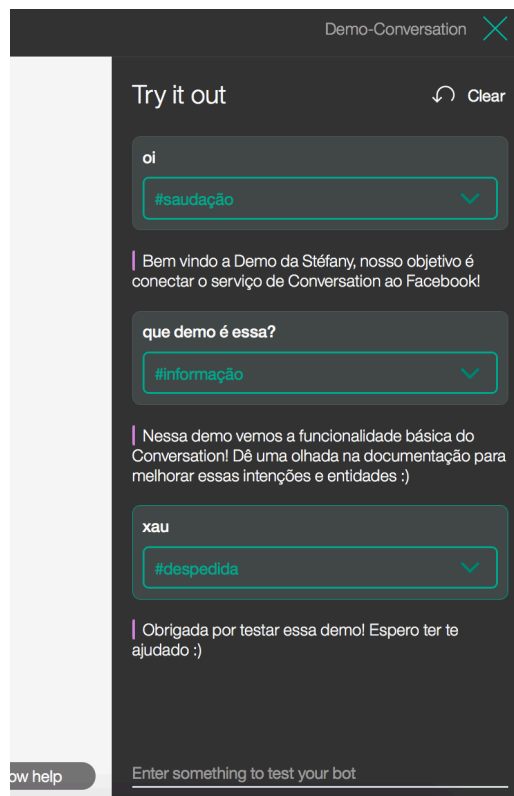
Demo-Conversation

Try it out

Clear

oi

#saudação

Bem vindo a Demo da Stéfany, nosso objetivo é conectar o serviço de Conversation ao Facebook!

que demo é essa?

#informação

Nessa demo vemos a funcionalidade básica do Conversation! Dê uma olhada na documentação para melhorar essas intenções e entidades :)

xau

#despedida

Obrigada por testar essa demo! Espero ter te ajudado :)

ow help

Enter something to test your bot